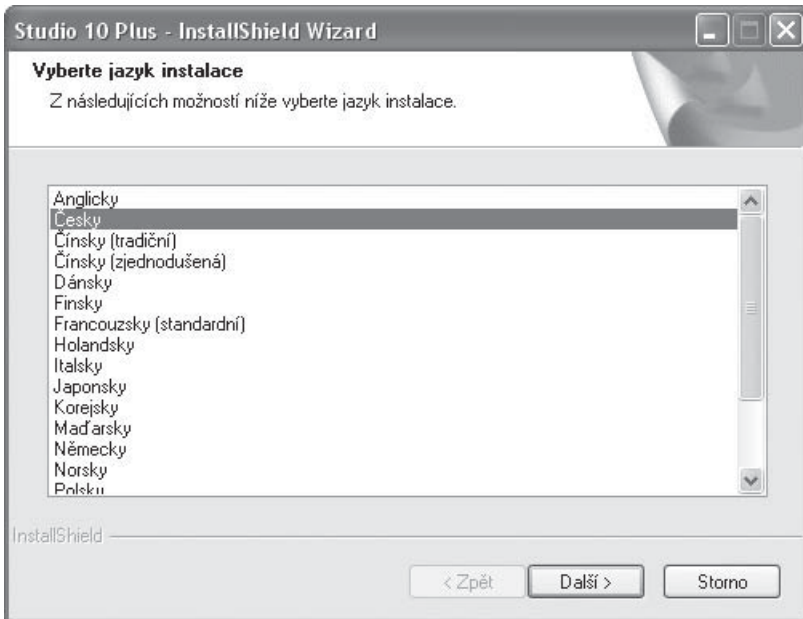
Studio 10 Plus - InstallShield Wizard

Vyberte jazyk instalace

Z následujících možností níže vyberte jazyk instalace.

Anglicky
Česky
Čínsky (tradiční)
Čínsky (zjednodušená)
Dánsky
Finsky
Francouzsky (standardní)
Holandsky
Italsky
Japonsky
Korejsky
Maďarsky
Německy
Norsky
Polsku

InstallShield

< Zpět
Další >
Storno